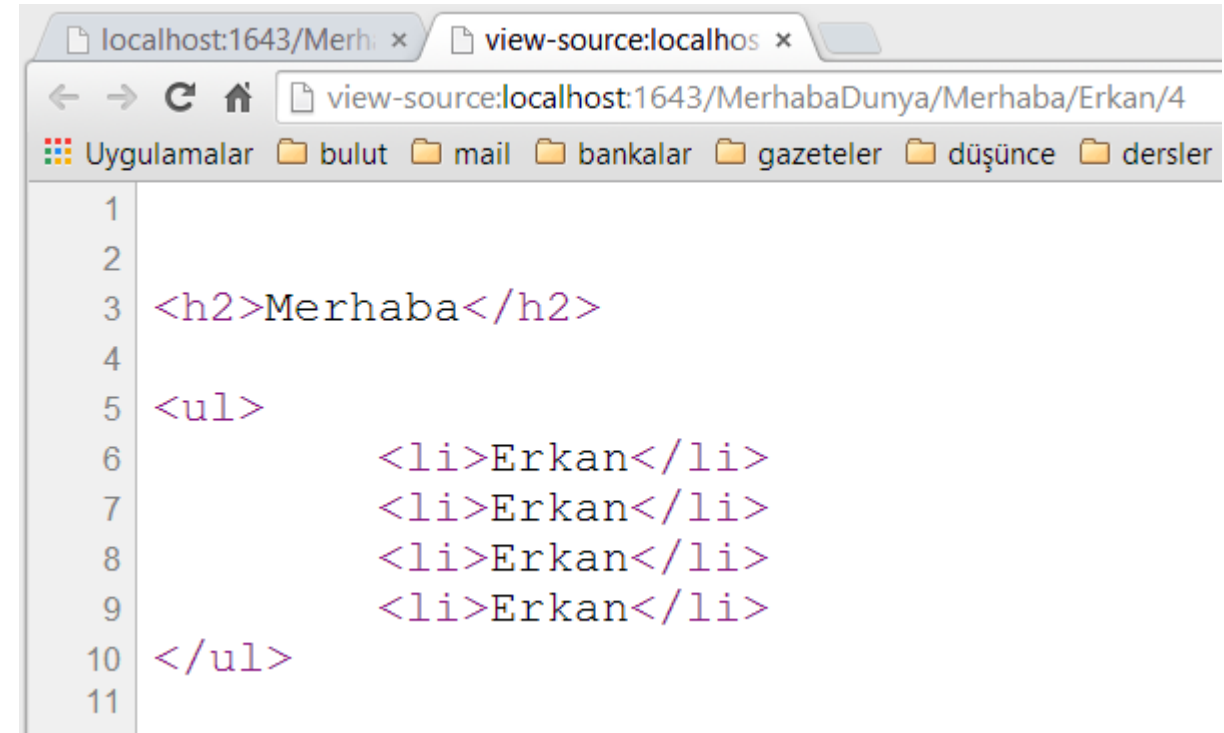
localhost:1643/Merh ×
view-source:localhos ×

view-source:localhost:1643/MerhabaDunya/Merhaba/Erkan/4

Uygulamalar bulut mail bankalar gazeteler düşünce dersler

1
2
3 <h2>Merhaba</h2>
4
5 <ul>
6 <li>Erkan</li>
7 <li>Erkan</li>
8 <li>Erkan</li>
9 <li>Erkan</li>
10 </ul>
11